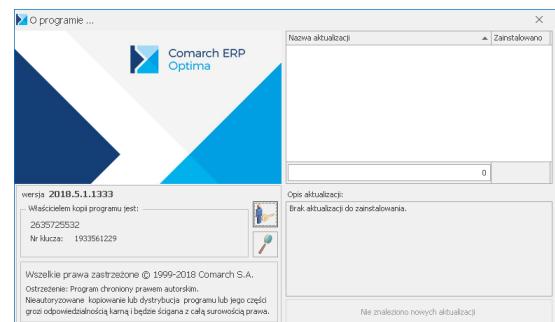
O programie ...

Comarch ERP
Optima

| Nazwa aktualizacji | Zainstalowano |
|---|---|

0

wersja 2018.5.1.1333

Właścicielem kopii programu jest:
2635725532
Nr klucza: 1933561229

Opis aktualizacji:
Brak aktualizacji do zainstalowania.

Wszelkie prawa zastrzeżone © 1999-2018 Comarch S.A.

Ostrzeżenie: Program chroniony prawem autorskim. Nieautoryzowane kopiowanie lub dystrybucja programu lub jego części grozi odpowiedzialnością karną i będzie ścigana z całą surowością prawa.

Nie znaleziono nowych aktualizacji